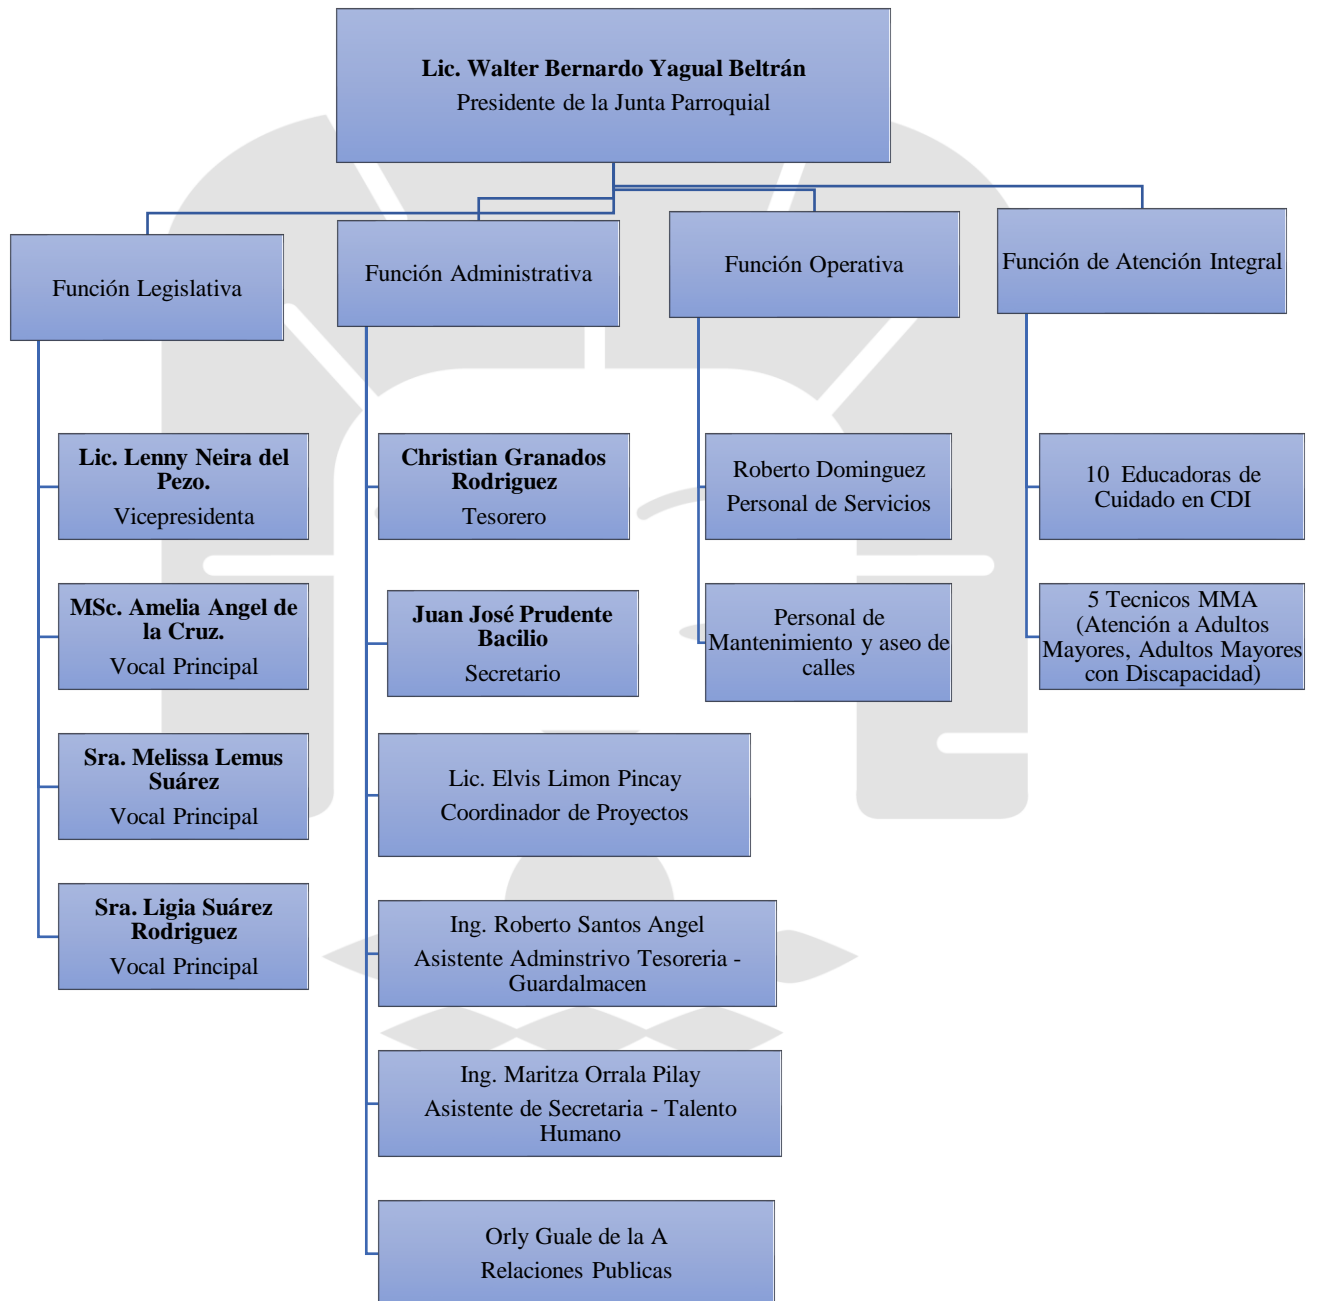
Lic. Walter Bernardo Yagual Beltrán
Presidente de la Junta Parroquial

Función Legislativa

Función Administrativa

Función Operativa

Función de Atención Integral

Lic. Lenny Neira del Pezo.
Vicepresidenta

MSc. Amelia Angel de la Cruz.
Vocal Principal

Sra. Melissa Lemus Suárez
Vocal Principal

Sra. Ligia Suárez Rodriguez
Vocal Principal

Christian Granados Rodriguez
Tesorero

Juan José Prudente Bacilio
Secretario

Lic. Elvis Limon Pincay
Coordinador de Proyectos

Ing. Roberto Santos Angel
Asistente Adminstrivo Tesoreria - Guardalmacen

Ing. Maritza Orrala Pilay
Asistente de Secretaria - Talento Humano

Orly Guale de la A
Relaciones Publicas

Roberto Dominguez
Personal de Servicios

Personal de Mantenimiento y aseo de calles

10 Educadoras de Cuidado en CDI

5 Tecnicos MMA (Atención a Adultos Mayores, Adultos Mayores con Discapacidad)